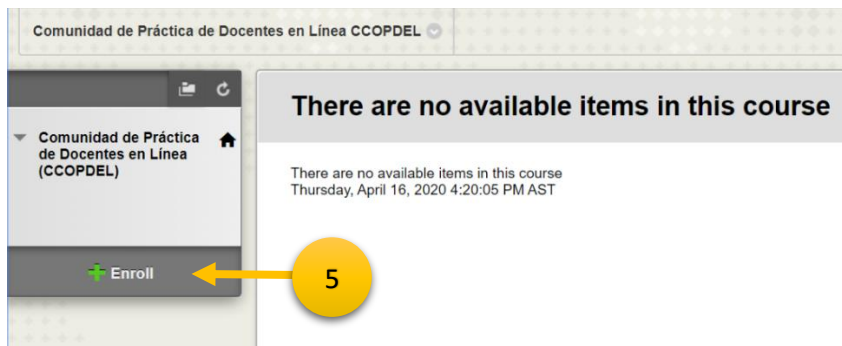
Comunidad de Práctica de Docentes en Línea CCOPDEL

Comunidad de Práctica de Docentes en Línea (CCOPDEL)

Enroll

5

There are no available items in this course

There are no available items in this course
Thursday, April 16, 2020 4:20:05 PM AST